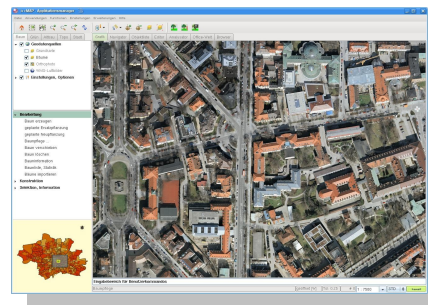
« LIBAT - Applikationsmanager - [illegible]

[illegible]

Grafik | Navigation | Geodaten | Daten | Verwaltung | Hilfsmittel | Bearbeitung

Grunddaten
Geodaten
Bäume
Luftbild
ALKIS Luftbilder
Einstellungen, Optionen

Bearbeitung
Baum erzeugen
geplante Baumpflanzung
geplante Baumfällung
Baumpflege
Baum verschieben
Baum löschen
Baumkontrolle
Baumliste, Statistik
Bäume importieren
Kontrollieren
Selektion, Information

Eingabebereich für Benutzerkommandos

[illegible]